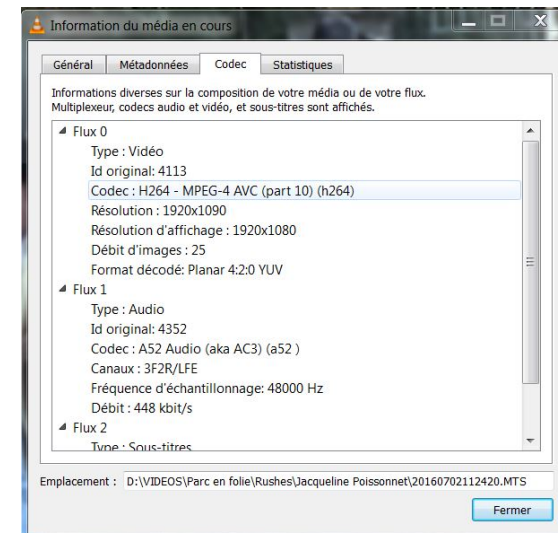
Information du média en cours

Général | Métadonnées | Codec | Statistiques

Informations diverses sur la composition de votre média ou de votre flux. Multiplexeur, codecs audio et vidéo, et sous-titres sont affichés.

Flux 0
Type : Vidéo
Id original: 4113
Codec : H264 - MPEG-4 AVC (part 10) (h264)
Résolution : 1920x1090
Résolution d'affichage : 1920x1080
Débit d'images : 25
Format décodé: Planar 4:2:0 YUV
Flux 1
Type : Audio
Id original: 4352
Codec : A52 Audio (aka AC3) (a52 )
Canaux : 3F2R/LFE
Fréquence d'échantillonnage: 48000 Hz
Débit : 448 kbit/s
Flux 2
Type : Sous-titres

Emplacement : D:\VIDEOS\Parc en folie\Rushes\Jacqueline Poissonnet\20160702112420.MTS

Fermer